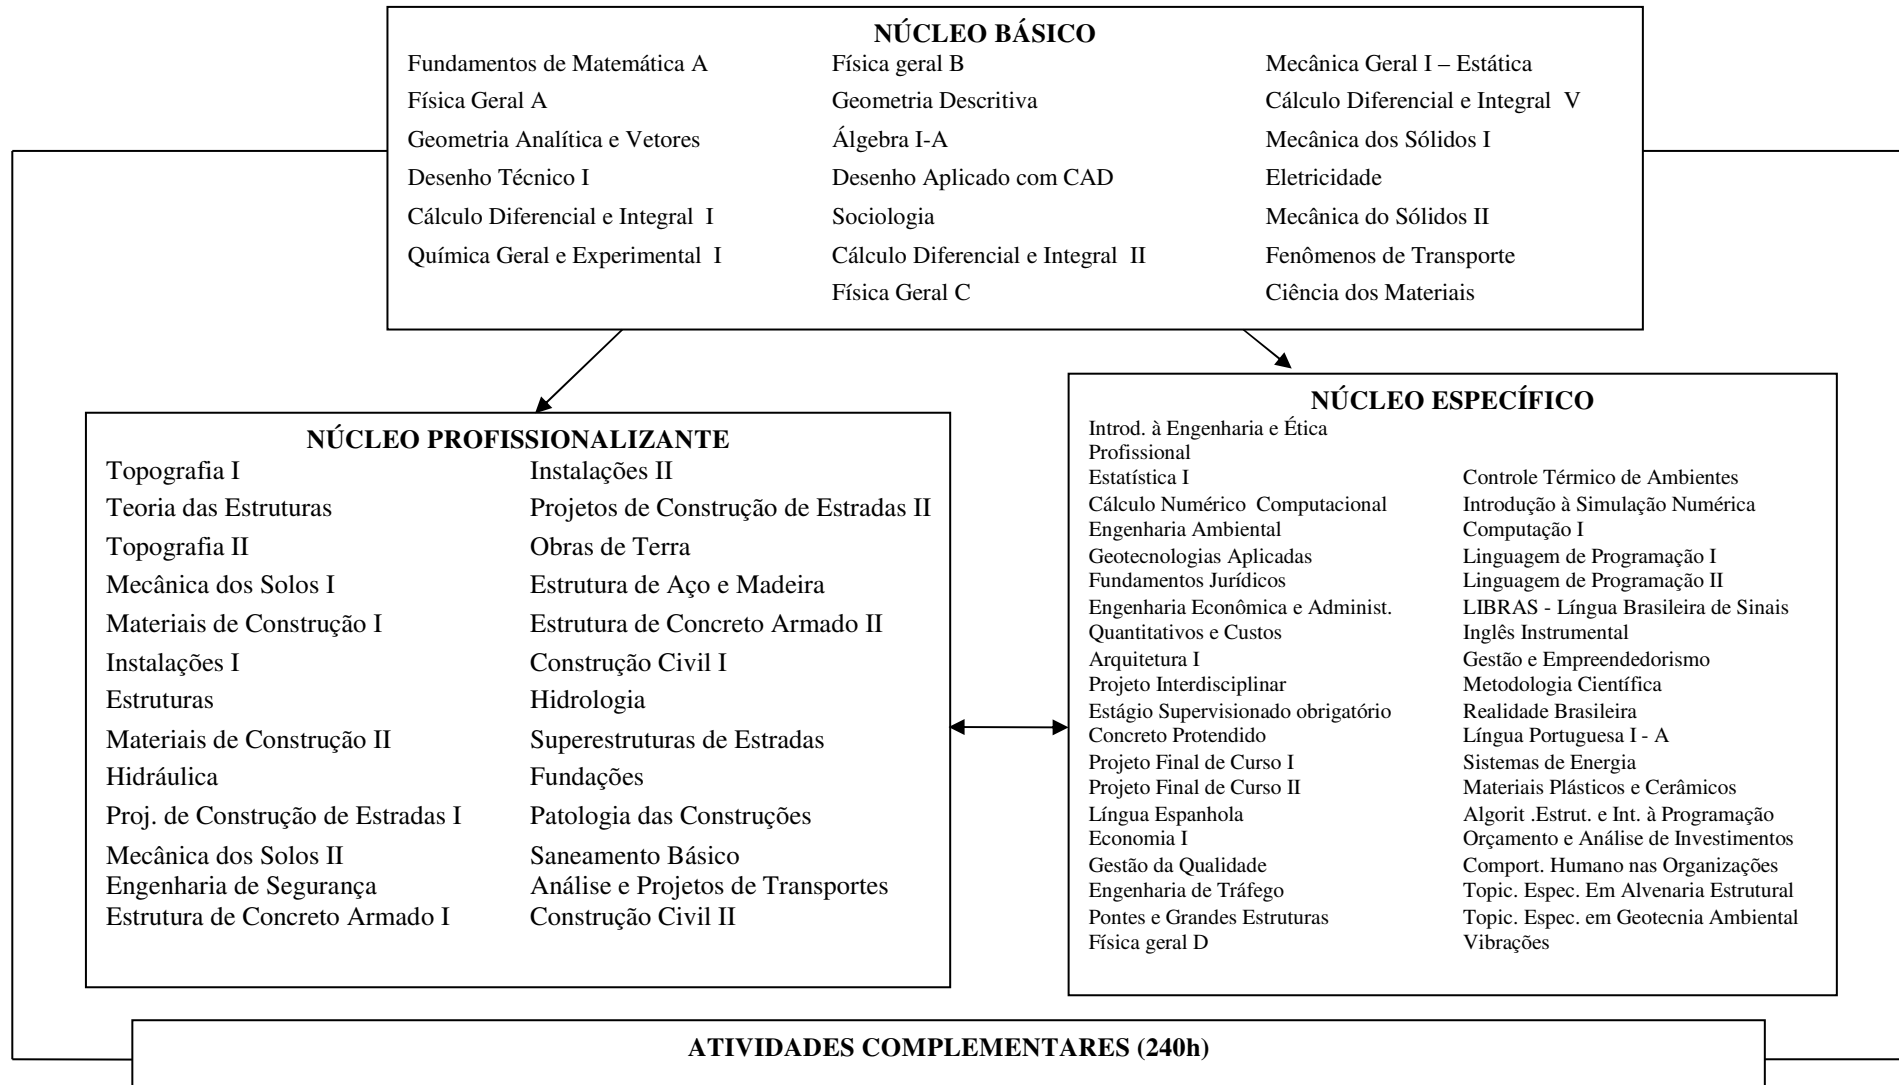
NÚCLEO BÁSICO

Fundamentos de Matemática A
Física Geral A
Geometria Analítica e Vetores
Desenho Técnico I
Cálculo Diferencial e Integral I
Química Geral e Experimental I

Física geral B
Geometria Descritiva
Álgebra I-A
Desenho Aplicado com CAD
Sociologia
Cálculo Diferencial e Integral II
Física Geral C

Mecânica Geral I – Estática
Cálculo Diferencial e Integral V
Mecânica dos Sólidos I
Eletricidade
Mecânica do Sólidos II
Fenômenos de Transporte
Ciência dos Materiais

NÚCLEO PROFISSIONALIZANTE

Topografia I
Teoria das Estruturas
Topografia II
Mecânica dos Solos I
Materiais de Construção I
Instalações I
Estruturas
Materiais de Construção II
Hidráulica
Proj. de Construção de Estradas I
Mecânica dos Solos II
Engenharia de Segurança
Estrutura de Concreto Armado I

Instalações II
Projetos de Construção de Estradas II
Obras de Terra
Estrutura de Aço e Madeira
Estrutura de Concreto Armado II
Construção Civil I
Hidrologia
Superestruturas de Estradas
Fundações
Patologia das Construções
Saneamento Básico
Análise e Projetos de Transportes
Construção Civil II

NÚCLEO ESPECÍFICO

Introd. à Engenharia e Ética Profissional
Estatística I
Cálculo Numérico Computacional
Engenharia Ambiental
Geotecnologias Aplicadas
Fundamentos Jurídicos
Engenharia Econômica e Administ.
Quantitativos e Custos
Arquitetura I
Projeto Interdisciplinar
Estágio Supervisionado obrigatório
Concreto Protendido
Projeto Final de Curso I
Projeto Final de Curso II
Língua Espanhola
Economia I
Gestão da Qualidade
Engenharia de Tráfego
Pontes e Grandes Estruturas
Física geral D

Controle Térmico de Ambientes
Introdução à Simulação Numérica
Computação I
Linguagem de Programação I
Linguagem de Programação II
LIBRAS - Língua Brasileira de Sinais
Inglês Instrumental
Gestão e Empreendedorismo
Metodologia Científica
Realidade Brasileira
Língua Portuguesa I - A
Sistemas de Energia
Materiais Plásticos e Cerâmicos
Algorit .Estrut. e Int. à Programação
Orçamento e Análise de Investimentos
Comport. Humano nas Organizações
Topic. Espec. Em Alvenaria Estrutural
Topic. Espec. em Geotecnia Ambiental
Vibrações

ATIVIDADES COMPLEMENTARES (240h)